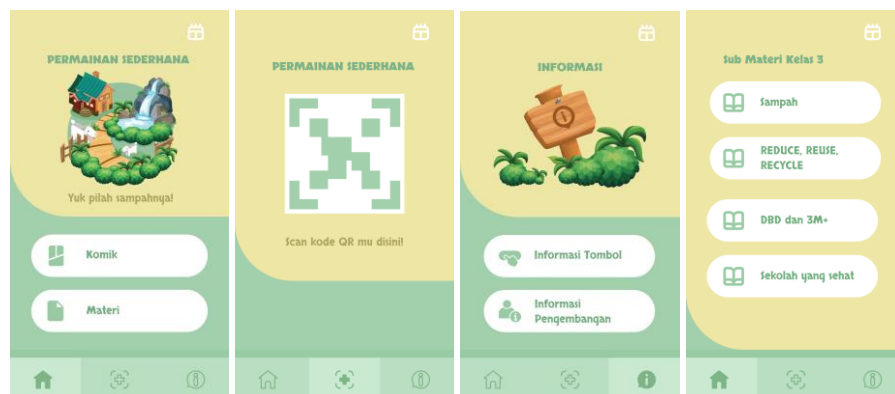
PERMAINAN SEDERHANA

Yuk pilah sampahnya!

Komik

Materi

PERMAINAN SEDERHANA

Scan kode QR mu disini!

INFORMASI

Informasi Tombol

Informasi Pengembangan

Sub Materi Kelas 3

Sampah

REDUCE, REUSE, RECYCLE

DBD dan 3M+

Sekolah yang sehat